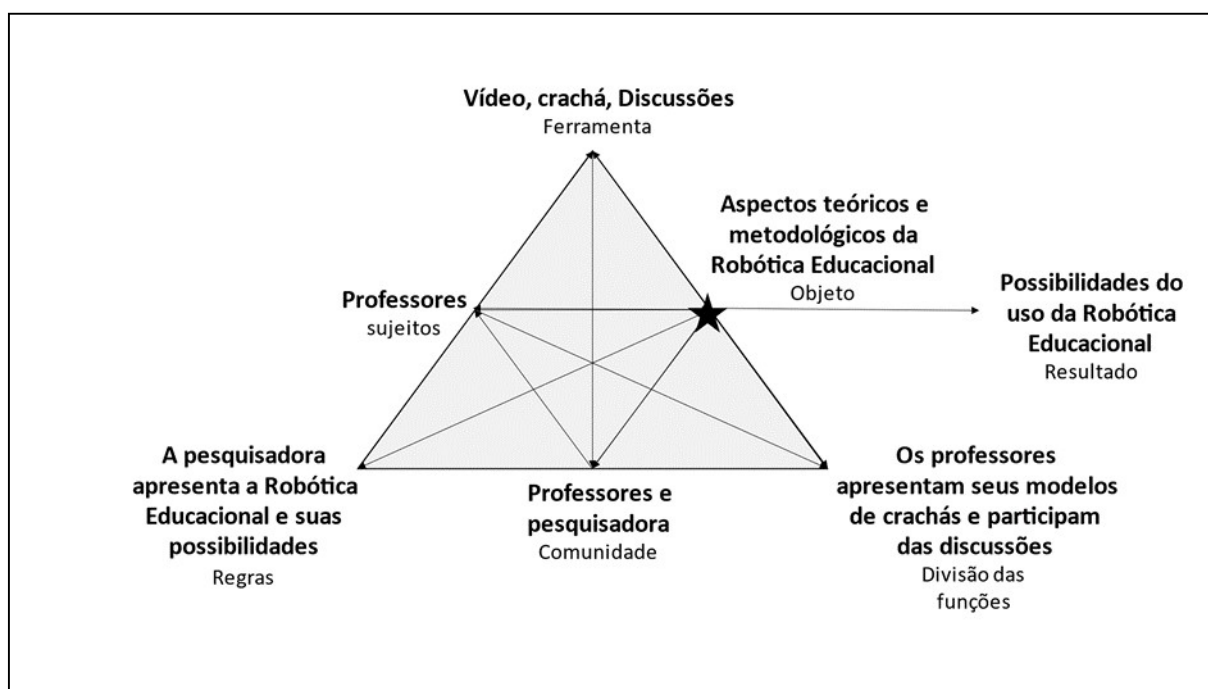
**Vídeo, crachá, Discussões**
Ferramenta

**Aspectos teóricos e metodológicos da Robótica Educacional**
Objeto

**Professores**
sujeitos

**Possibilidades do uso da Robótica Educacional**
Resultado

**A pesquisadora apresenta a Robótica Educacional e suas possibilidades**
Regras

**Professores e pesquisadora**
Comunidade

**Os professores apresentam seus modelos de crachás e participam das discussões**
Divisão das funções